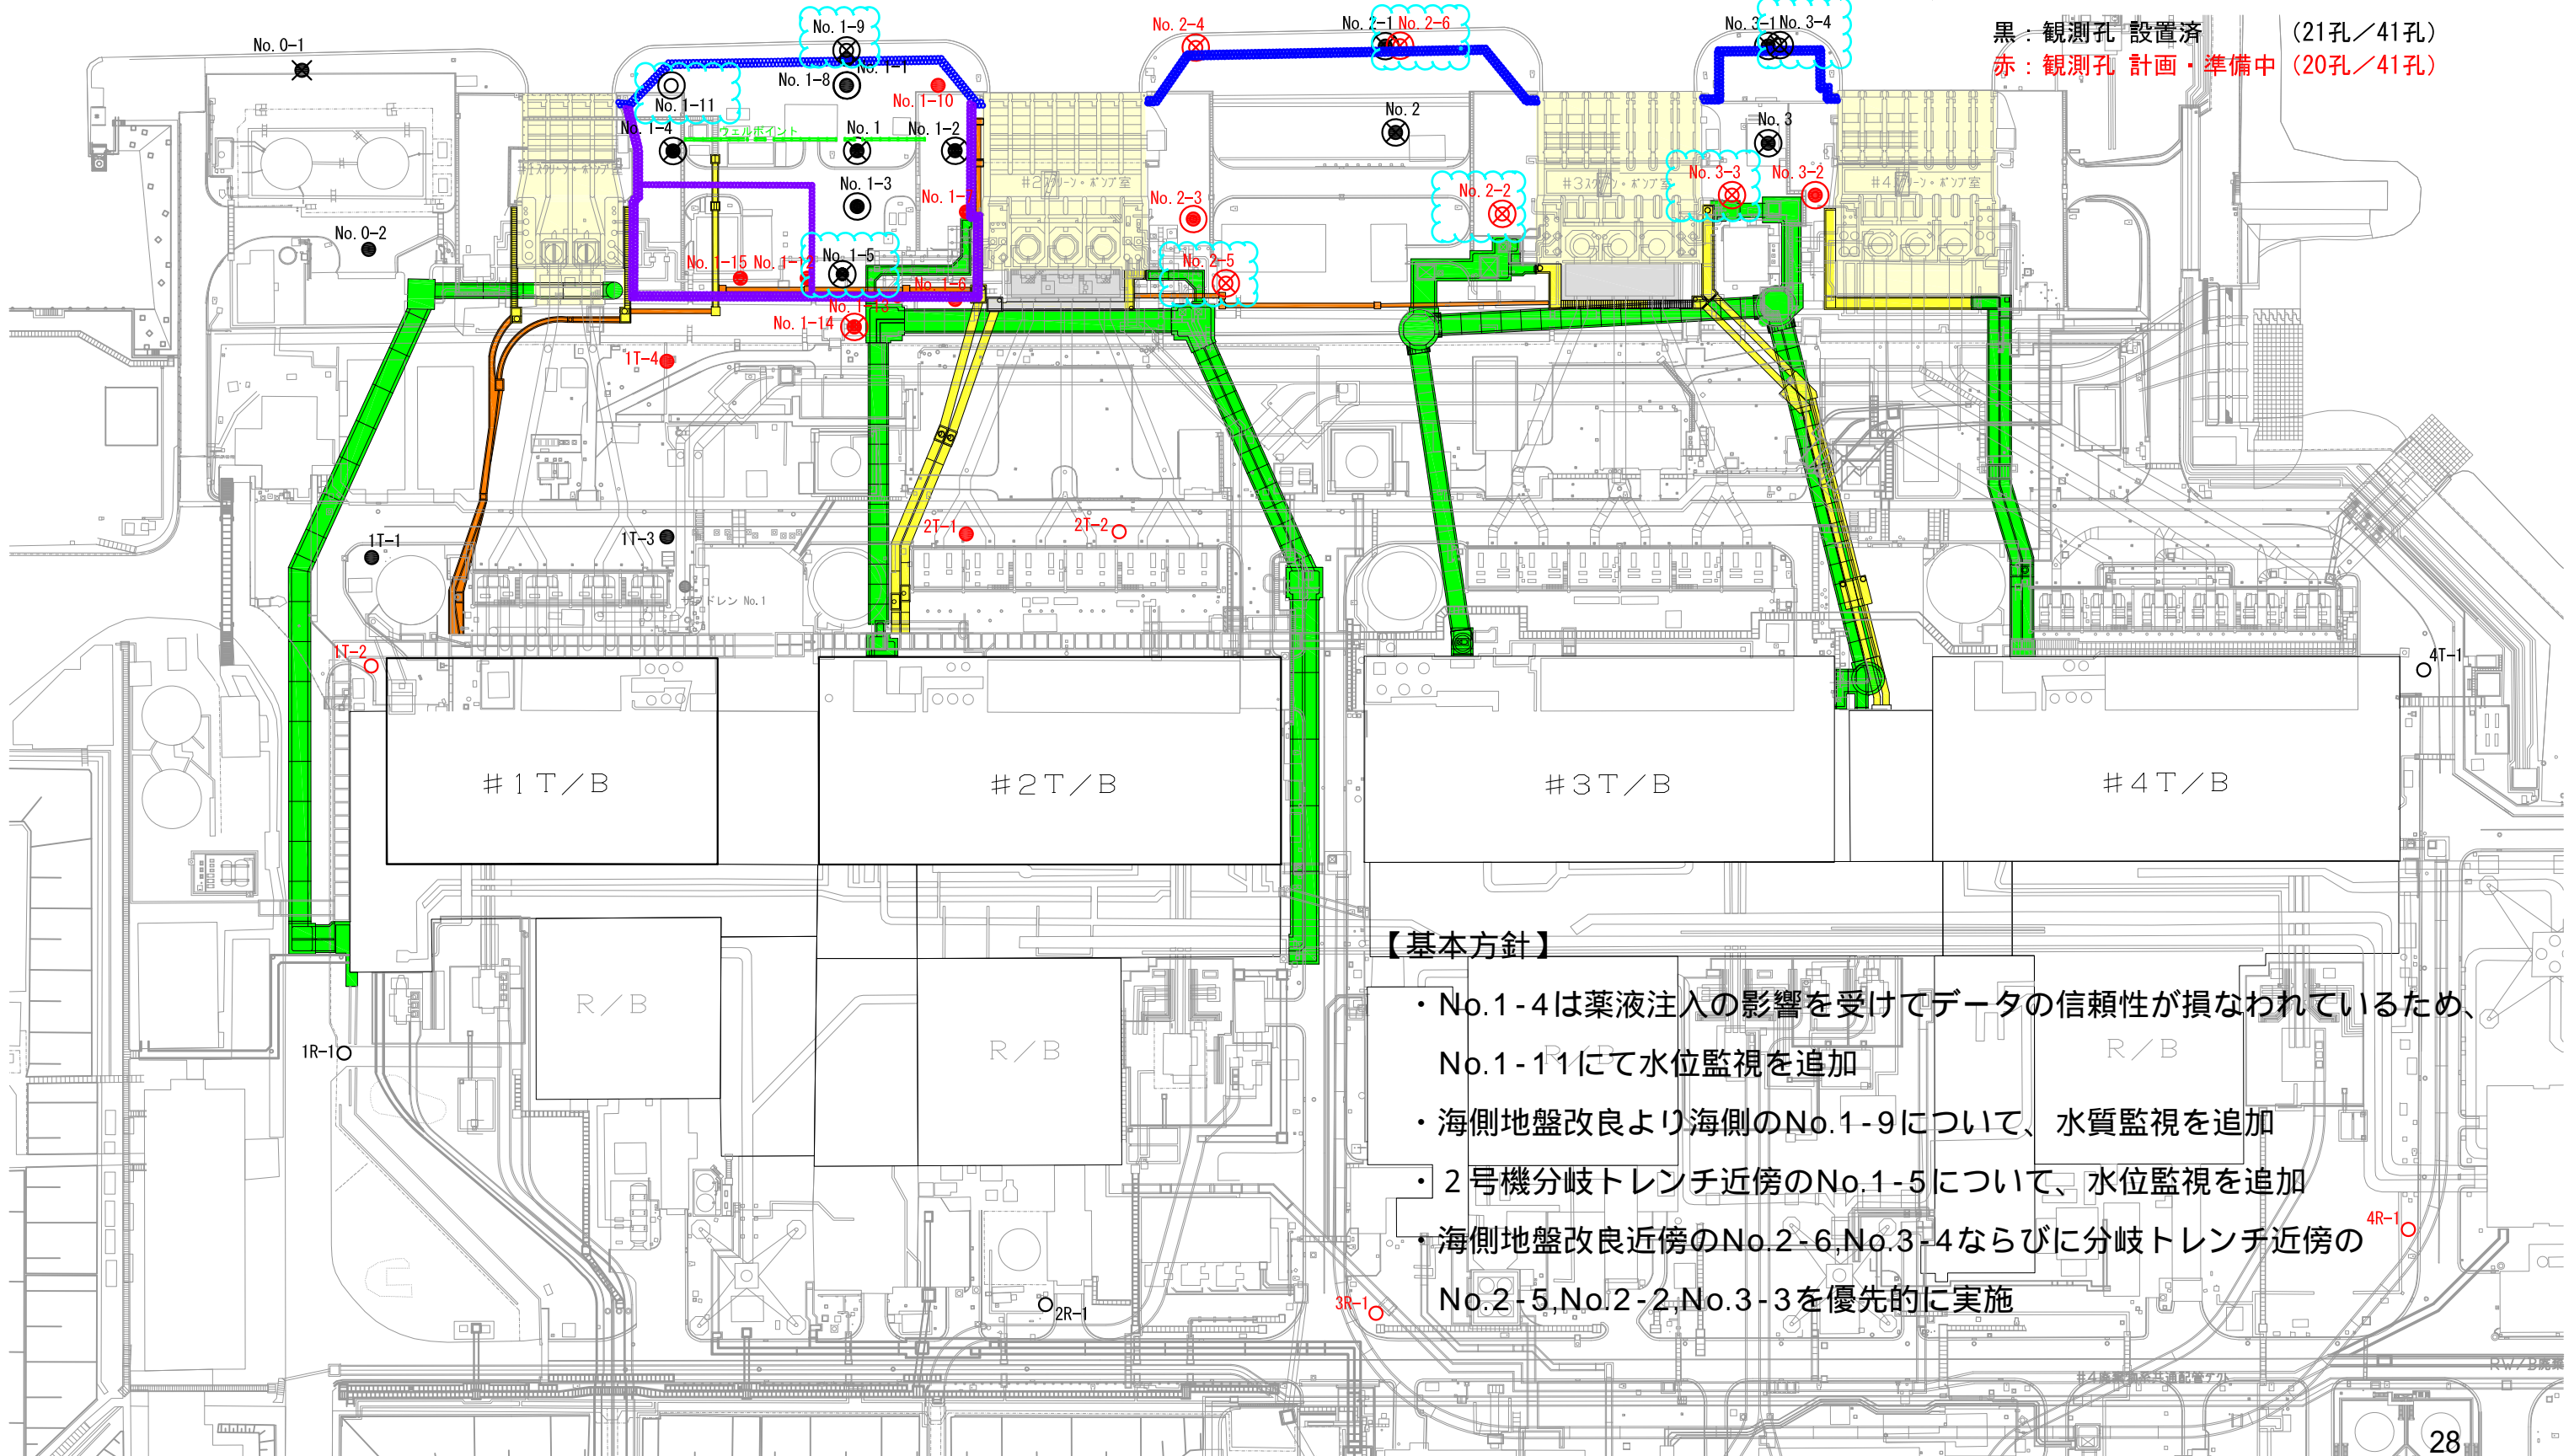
黒：観測孔 設置済 （21孔／41孔）
赤：観測孔 計画・準備中（20孔／41孔）

No. 0-1
No. 1-9
No. 1-1
No. 1-8
No. 1-11
No. 1-10
No. 1-4
ウェルポイント
No. 1
No. 1-2
No. 1-3
No. 1-7
No. 0-2
No. 1-15
No. 1-12
No. 1-5
No. 1-6
No. 1-13
No. 1-14
No. 2-4
No. 2-1
No. 2-6
No. 2
No. 2-3
No. 2-2
No. 2-5
No. 3-1
No. 3-4
No. 3
No. 3-3
No. 3-2
#2スクリーン・ポンプ室
#3スクリーン・ポンプ室
#4スクリーン・ポンプ室
1T-4
1T-1
1T-3
1T-2
2T-1
2T-2
4T-1
ドレン No.1
#1T/B
#2T/B
#3T/B
#4T/B
R/B
R/B
R/B
1R-1
2R-1
3R-1
4R-1

【基本方針】
・No.1-4は薬液注入の影響を受けてデータの信頼性が損なわれているため、No.1-11にて水位監視を追加
・海側地盤改良より海側のNo.1-9について、水質監視を追加
・２号機分岐トレンチ近傍のNo.1-5について、水位監視を追加
・海側地盤改良近傍のNo.2-6,No.3-4ならびに分岐トレンチ近傍のNo.2-5,No.2-2,No.3-3を優先的に実施

28